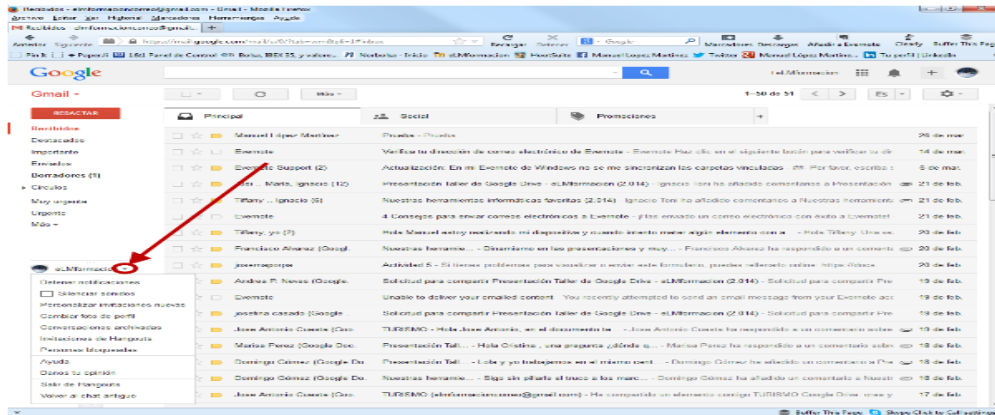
Recibidos - elmformacioncmee@gmail.com - Gmail - Mozilla Firefox

Archivo Editar Ver Historial Marcadores Herramientas Ayuda

Recibidos - elmformacioncmee@gmail.com

Anterior Siguiente https://mail.google.com/mail/u/0/?shva=1#inbox Recargar Detener Google Marcadores Descargas Añadir a Evernote Cleanly Buffer This Page

Más visitados Power8 Nueva pestaña Panel de Control Bolsa, IBEX 35, y valores... Noticias - Inicio eLMformación HootSuite Manuel López Martínez Twitter Manuel López Martínez Tu perfil | LinkedIn

Google

+eLMformación

Gmail

REDACTAR

Recibidos
Destacados
Importante
Enviados
Borradores (1)
Círculos
Muy urgente
Urgente
Más

eLMformación

Obtener notificaciones
Silenciar sonidos
Personalizar invitaciones nuevas
Cambiar foto de perfil
Conversaciones archivadas
Invitaciones de Hangouts
Personas bloqueadas
Ayuda
Danos tu opinión
Salir de Hangouts
Volver al chat antiguo

Más

1–50 de 51 Es

Principal Social Promociones

| | | |
|---|---|---|
| Manuel López Martínez | Prueba - Prueba | 26 de mar |
| Evernote | Verifica tu dirección de correo electrónico de Evernote - Evernote Haz clic en el siguiente botón para verificar tu d | 14 de mar |
| Evernote Support (2) | Actualización: En mi Evernote de Windows no se me sincronizan las carpetas vinculadas - Por favor, escriba : | 6 de mar |
| ... Marta, Ignacio (12) | Presentación taller de Google Drive - eLMformación (2.014) - Ignacio Toni ha añadido comentarios a Presentación | 21 de feb |
| Tiffany .. Ignacio (5) | Nuestras herramientas informáticas favoritas (2.014) - Ignacio Toni ha añadido comentarios a Nuestras herramient | 21 de feb |
| Evernote | 4 Consejos para enviar correos electrónicos a Evernote - ¡Has enviado un correo electrónico con éxito a Evernote! | 21 de feb |
| Tiffany, yo (2) | Hola Manuel estoy meirando mi dispositivo y cuando inserto meter algún elemento con a - Hola Tiffany: Una ve | 21 de feb |
| Francisco Álvarez (Googl. | Nuestras herramie... - Dinamismo en las presentaciones y muy... - Francisco Álvarez ha respondido a un comenta | 20 de feb |
| joomopopo | Actividad 5 - Si tienes problemas para visualizar o enviar este formulario, puedes rellenarlo online: https://docs | 20 de feb |
| Andrea P. Neves (Google | Solicitud para compartir Presentación Taller de Google Drive - eLMformación (2.014) - Solicitud para compartir Pre | 19 de feb |
| Evernote | Unable to deliver your emailed content - You recently attempted to send an email message from your Evernote acc | 19 de feb |
| josefina casado (Google | Solicitud para compartir Presentación taller de Google Drive - eLMformación (2.014) - Solicitud para compartir Pre | 19 de feb |
| José Antonio Cuesta (Goo. | TURISMO - Hola Jose Antonio, en el documento te... - Jose Antonio Cuesta ha respondido a un comentario sobre | 19 de feb |
| Marisa Pérez (Google Doc | Presentación Tall... - Hola Cristina, una pregunta ¿dónde q... - Marisa Perez ha respondido a un comentario sobre | 19 de feb |
| Domingo Gómez (Google Doc | Presentación Tall... - Lole y yo trabajamos en el mismo cent... - Domingo Gómez ha añadido un comentario a Pre | 19 de feb |
| Domingo Gómez (Google Doc | Nuestras herramie... - Sigo sin pillarle el truco a las marc... - Domingo Gómez ha añadido un comentario a Nuestra | 19 de feb |
| José Antonio Cuesta (Goo. | TURISMO (elmformacioncmee@gmail.com) - Ha compartido un elemento contigo TURISMO Solicitud para compartir | 19 de feb |

Buffer This Page Skype Click to Call settings